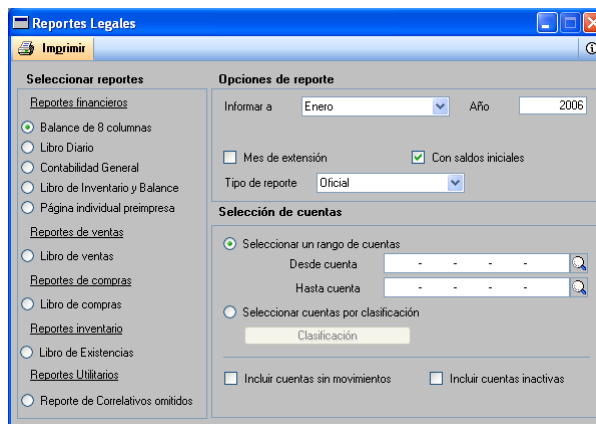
Reportes Legales

Imprimir

Seleccionar reportes

Reportes financieros

Balance de 8 columnas

Libro Diario

Contabilidad General

Libro de Inventario y Balance

Página individual preimpresa

Reportes de ventas

Libro de ventas

Reportes de compras

Libro de compras

Reportes inventario

Libro de Existencias

Reportes Utilitarios

Reporte de Correlativos omitidos

Opciones de reporte

Informar a Enero Año 2006

Mes de extensión

Con saldos iniciales

Tipo de reporte Oficial

Selección de cuentas

Seleccionar un rango de cuentas

Desde cuenta - - - -

Hasta cuenta - - - -

Seleccionar cuentas por clasificación

Clasificación

Incluir cuentas sin movimientos

Incluir cuentas inactivas